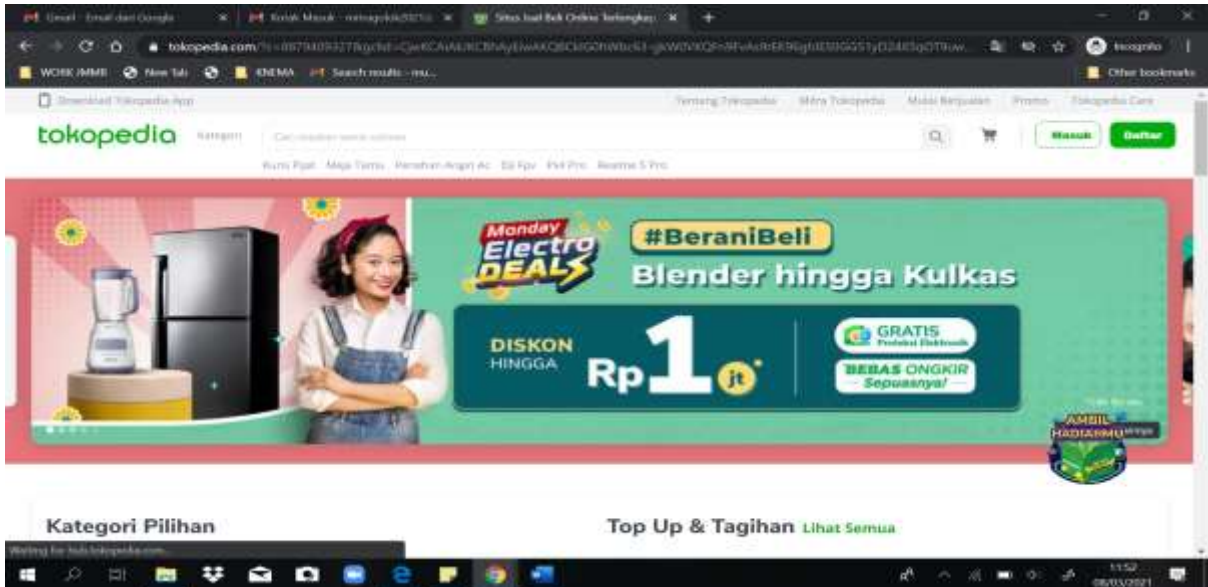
Gmail - Email dari Google | Kotak Masuk - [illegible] | Situs Jual Beli Online Terlengkap

tokopedia.com/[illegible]

Incognito

WORK /MMR | New Tab | KNEMA | Search results - mu... | Other bookmarks

Download Tokopedia App

Tentang Tokopedia | Mitra Tokopedia | Mulai Berjualan | Promo | Tokopedia Care

tokopedia | Kategori | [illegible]

Masuk | Daftar

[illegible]

Monday Electro DEALS

#BeraniBeli

Blender hingga Kulkas

DISKON HINGGA Rp 1 jt

GRATIS Proteksi Elektronik

BEBAS ONGKIR Sepuasnya!

AMBIL HADIAHMU

Kategori Pilihan

Top Up & Tagihan Lihat Semua

Waiting for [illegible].tokopedia.com...

11:52
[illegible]/2021